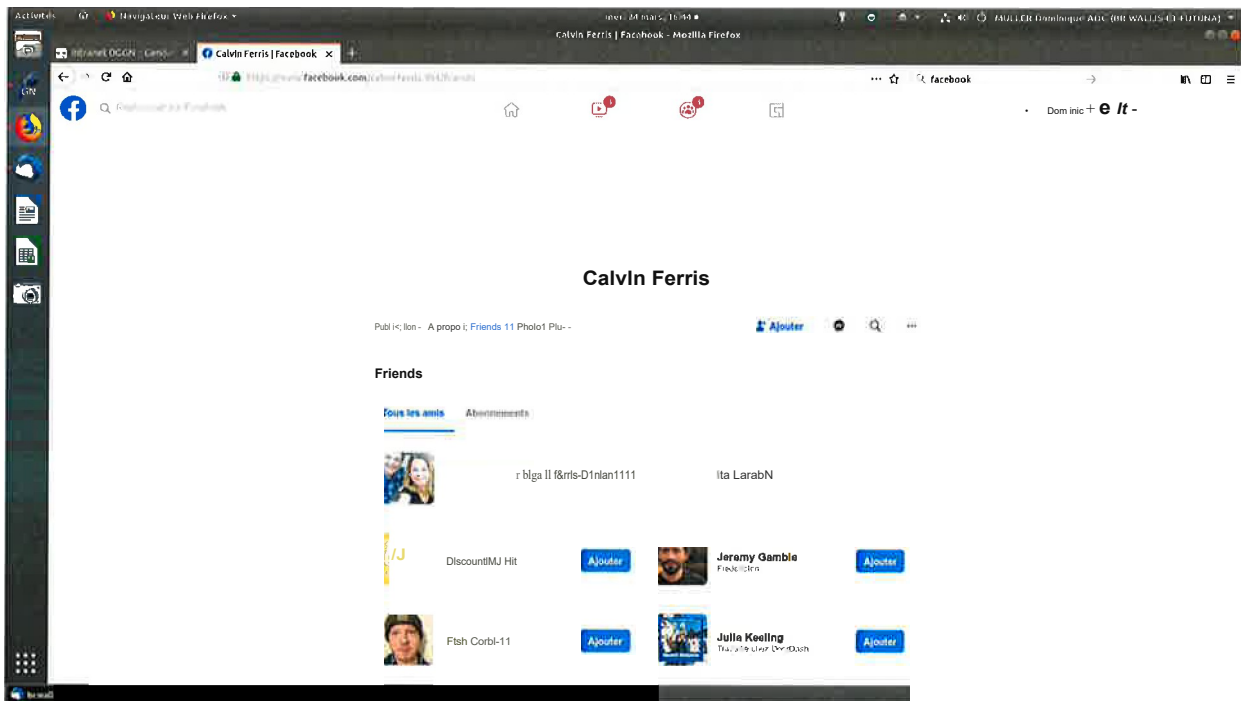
Activités Navigateur Web Firefox ▾ mer. 24 mars, 16:44 MULLER Dominique ADC (RR WALLIS-ET-FUTUNA)

Calvin Ferris | Facebook - Mozilla Firefox

Intranet DGGN Calvin Ferris | Facebook ×

GN

https://www.facebook.com/calvin.ferris.965/friends

facebook

Rechercher sur Facebook

Dom inic + e It -

Calvln Ferris

Publ i<; lon - A propo i; Friends 11 Pholo1 Plu- -

Ajouter

Friends

Tous les amis Abonnements

r blga ll f&rrls-D1nlan1111 Ita LarabN

DlscountMJ Hit Ajouter

Jeremy Gamble Ajouter

Ftsh Corbl-11 Ajouter

Julla Keellng Ajouter